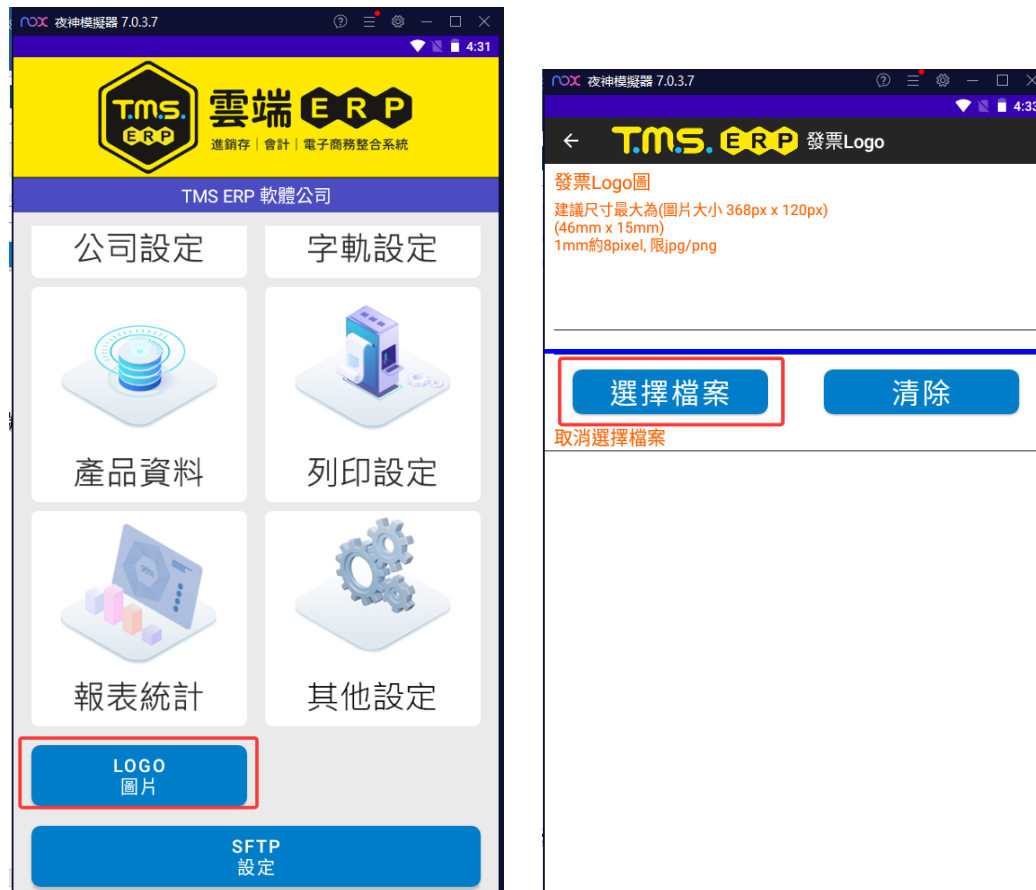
nox 夜神模擬器 7.0.3.7

4:31

T.M.S. ERP 雲端 ERP
進銷存 | 會計 | 電子商務整合系統

TMS ERP 軟體公司

公司設定

字軌設定

產品資料

列印設定

報表統計

其他設定

LOGO
圖片

SFTP
設定

nox 夜神模擬器 7.0.3.7

4:33

← T.M.S. ERP 發票Logo

發票Logo圖
建議尺寸最大為(圖片大小 368px x 120px)
(46mm x 15mm)
1mm約8pixel, 限jpg/png

選擇檔案

清除

取消選擇檔案